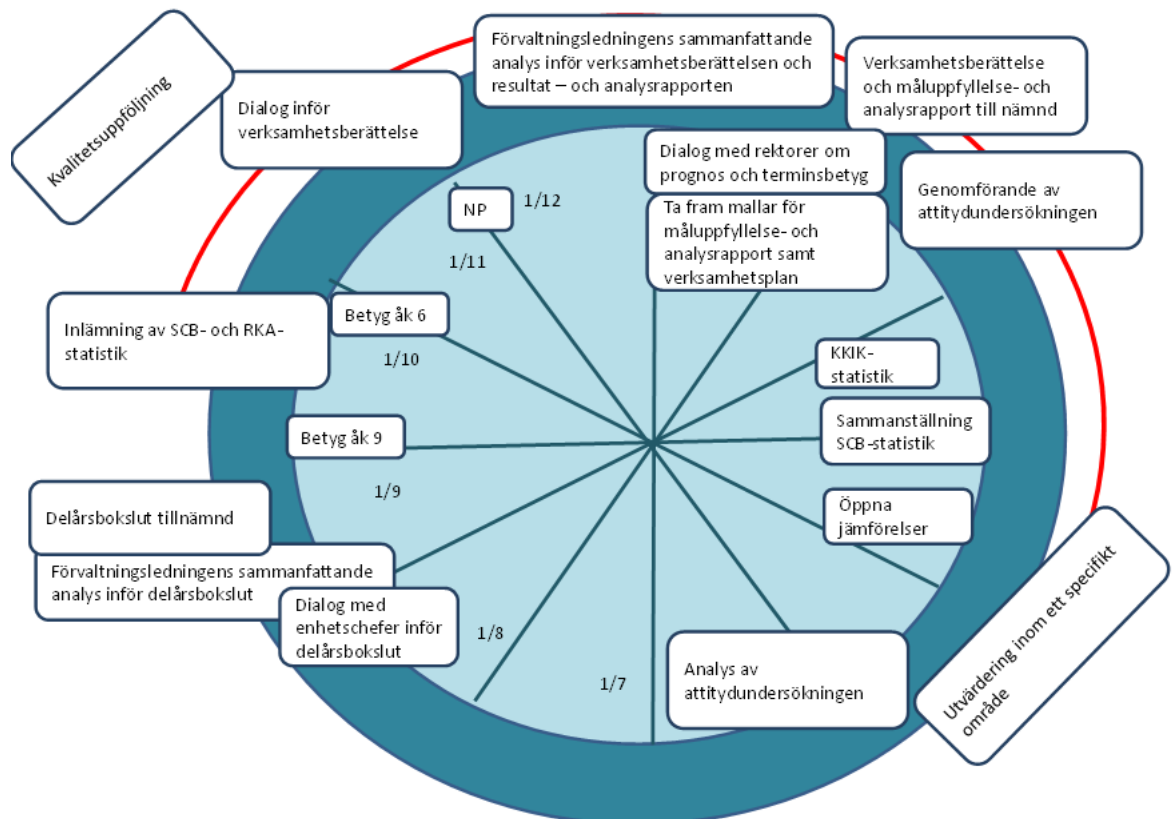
Kvalitetsuppföljning

Dialog inför verksamhetsberättelse

Förvaltningsledningens sammanfattande analys inför verksamhetsberättelsen och resultat – och analysrapporten

Verksamhetsberättelse och måluppfyllelse- och analysrapport till nämnd

Dialog med rektorer om prognos och terminsbetyg

Genomförande av attitydundersökningen

Ta fram mallar för måluppfyllelse- och analysrapport samt verksamhetsplan

NP

1/12

1/11

Inlämning av SCB- och RKA-statistik

Betyg åk 6

1/10

KKIK-statistik

Sammanställning SCB-statistik

Betyg åk 9

1/9

Öppna jämförelser

Delårsbokslut tillnämnd

Förvaltningsledningens sammanfattande analys inför delårsbokslut

Dialog med enhetschefer inför delårsbokslut

1/8

1/7

Analys av attitydundersökningen

Utvärdering inom ett specifikt område